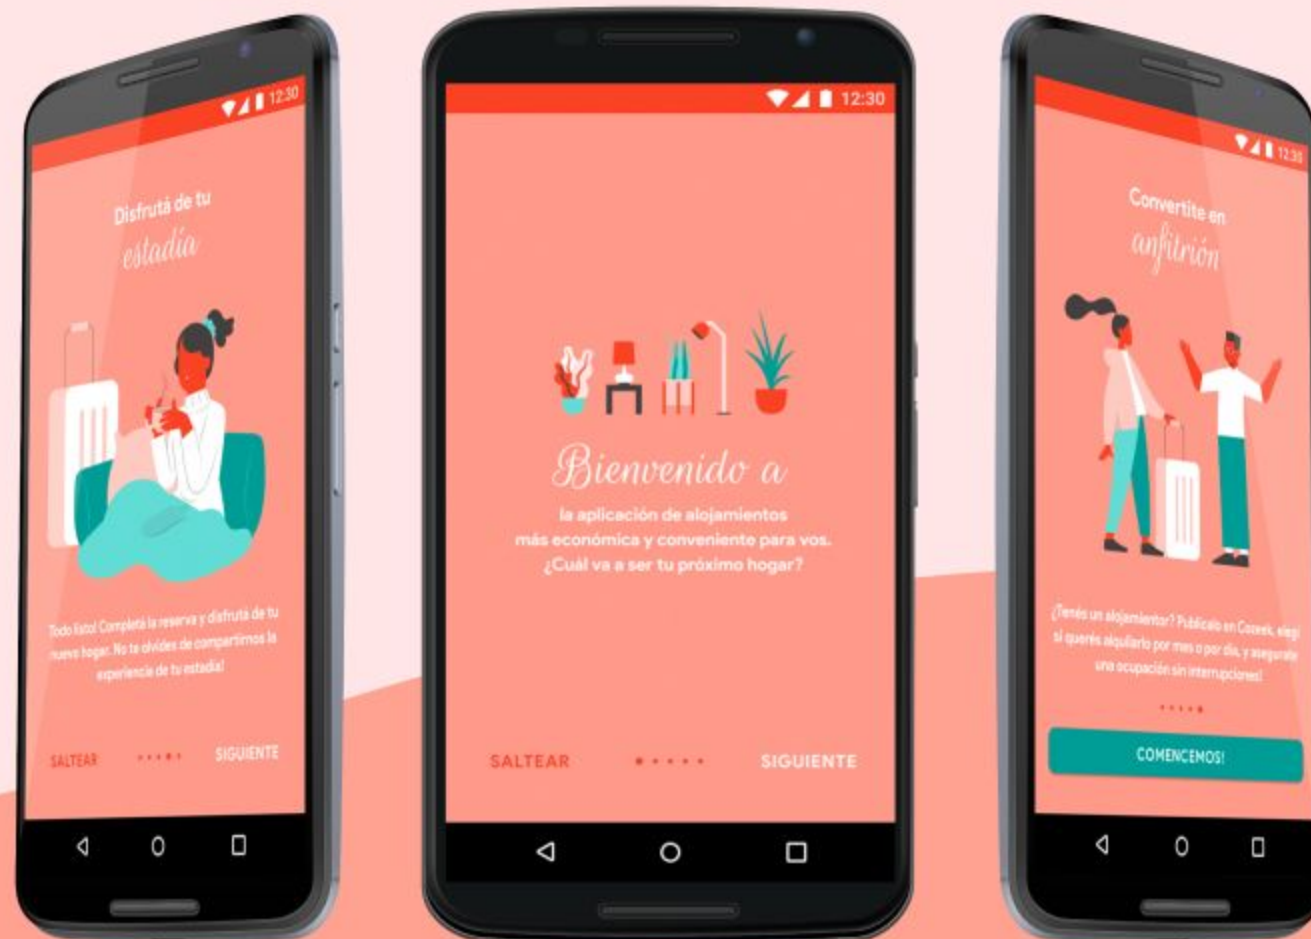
12:30

Disfrutá de tu estadía

Todo listo! Completá la reserva y disfrutá de tu nuevo hogar. No te olvides de compartirnos la experiencia de tu estadía!

SALTEAR

SIGUIENTE

12:30

Bienvenido a

la aplicación de alojamientos más económica y conveniente para vos. ¿Cuál va a ser tu próximo hogar?

SALTEAR

SIGUIENTE

12:30

Convertite en anfitrión

¿Tenés un alojamiento? Publicalo en Cozeek, elegí si querés alquilarlo por mes o por día, y asegurate una ocupación sin interrupciones!

COMENCEMOS!